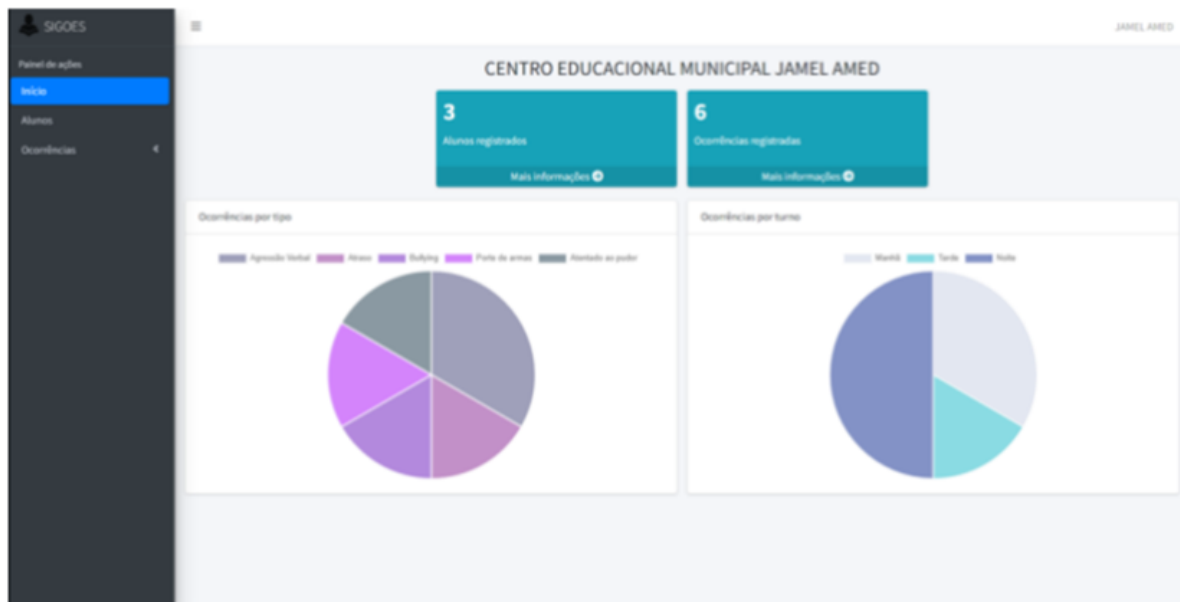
SIGOES

Painel de ações

Início

Alunos

Ocorrências

≡

JAMEL AMED

CENTRO EDUCACIONAL MUNICIPAL JAMEL AMED

3

Alunos registrados

Mais informações

6

Ocorrências registradas

Mais informações

Ocorrências por tipo

Agressão Verbal Atraso Bullying Porte de armas Atentado ao pudor

Ocorrências por turno

Manhã Tarde Noite